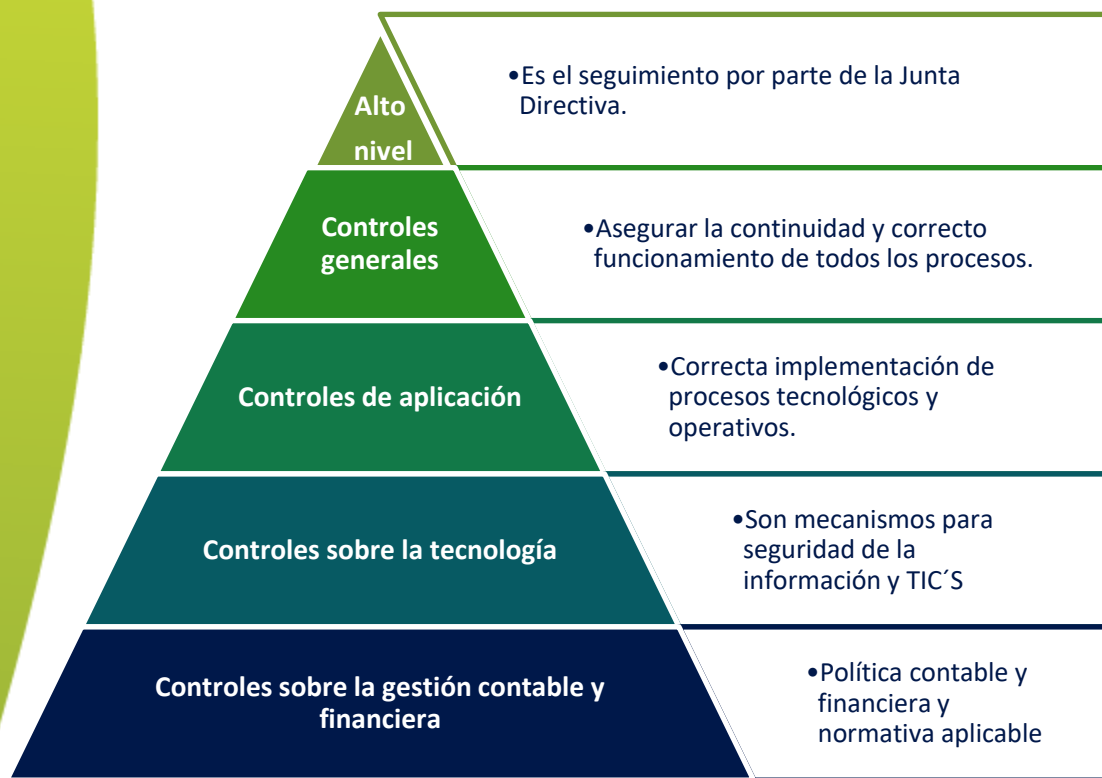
Alto nivel

•Es el seguimiento por parte de la Junta Directiva.

Controles generales

•Asegurar la continuidad y correcto funcionamiento de todos los procesos.

Controles de aplicación

•Correcta implementación de procesos tecnológicos y operativos.

Controles sobre la tecnología

•Son mecanismos para seguridad de la información y TIC´S

Controles sobre la gestión contable y financiera

•Política contable y financiera y normativa aplicable